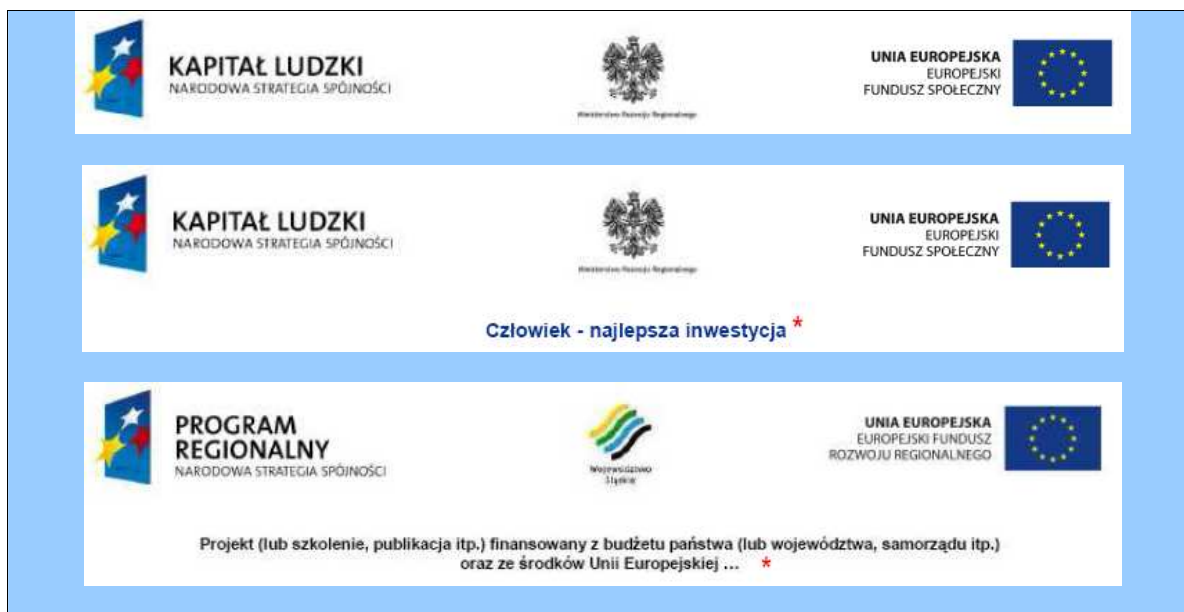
KAPITAŁ LUDZKI
NARODOWA STRATEGIA SPÓJNOŚCI

Ministerstwo Rozwoju Regionalnego

UNIA EUROPEJSKA
EUROPEJSKI
FUNDUSZ SPOŁECZNY

KAPITAŁ LUDZKI
NARODOWA STRATEGIA SPÓJNOŚCI

Ministerstwo Rozwoju Regionalnego

UNIA EUROPEJSKA
EUROPEJSKI
FUNDUSZ SPOŁECZNY

Człowiek - najlepsza inwestycja *

PROGRAM
REGIONALNY
NARODOWA STRATEGIA SPÓJNOŚCI

Województwo Śląskie

UNIA EUROPEJSKA
EUROPEJSKI FUNDUSZ
ROZWOJU REGIONALNEGO

Projekt (lub szkolenie, publikacja itp.) finansowany z budżetu państwa (lub województwa, samorządu itp.) oraz ze środków Unii Europejskiej ... *